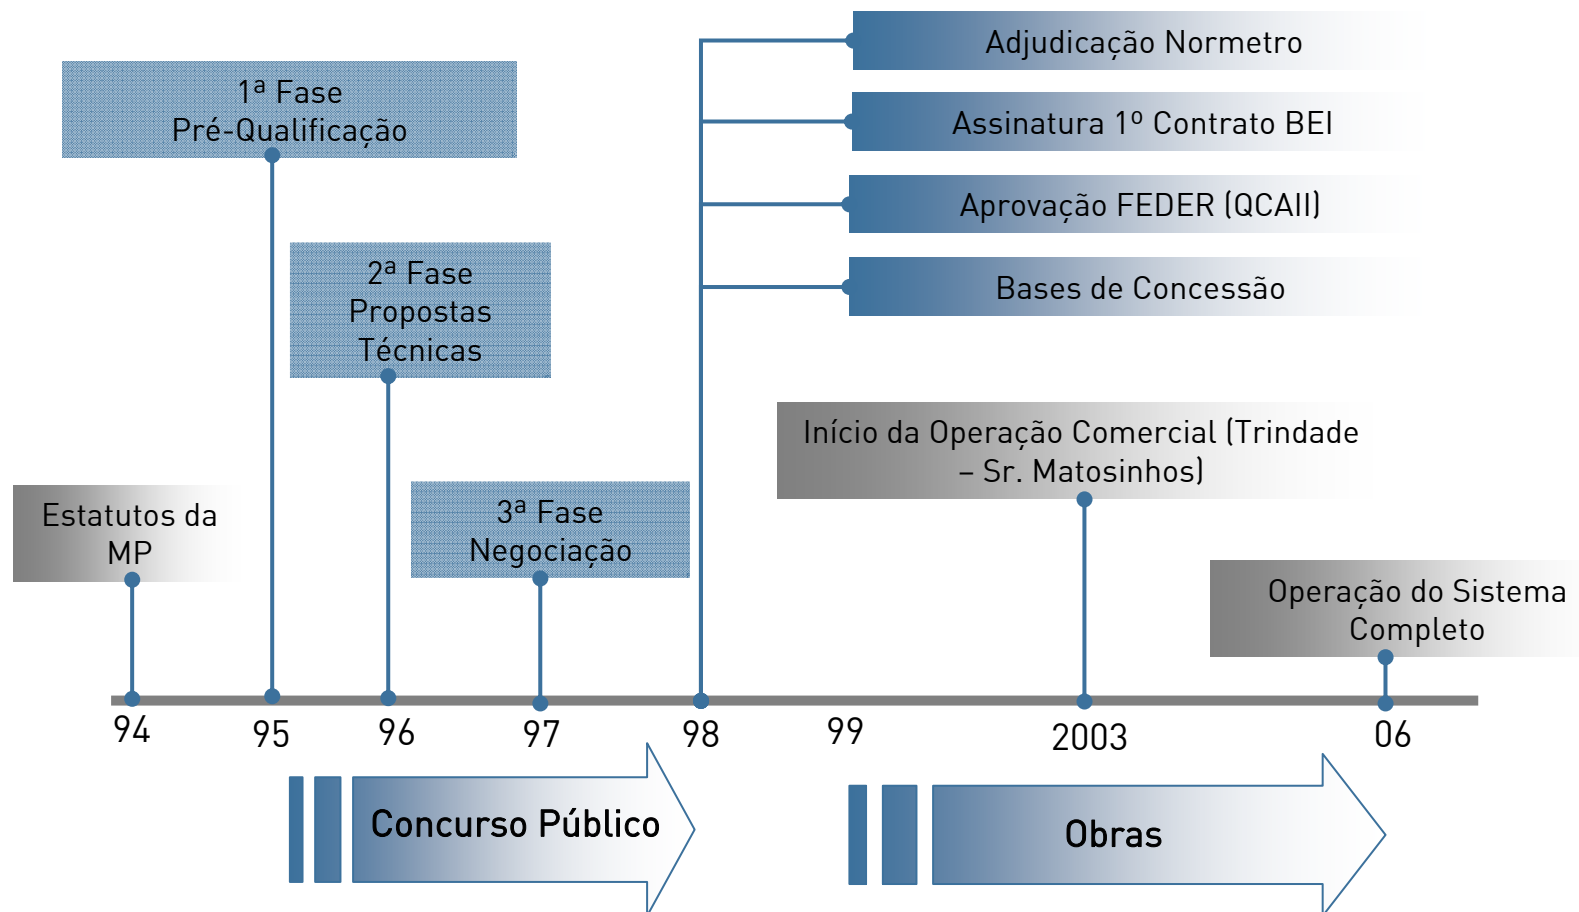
1ª Fase
Pré-Qualificação

2ª Fase
Propostas
Técnicas

3ª Fase
Negociação

Estatutos da MP

Adjudicação Normetro

Assinatura 1º Contrato BEI

Aprovação FEDER (QCAII)

Bases de Concessão

Início da Operação Comercial (Trindade – Sr. Matosinhos)

Operação do Sistema Completo

94
95
96
97
98
99
2003
06

Concurso Público

Obras